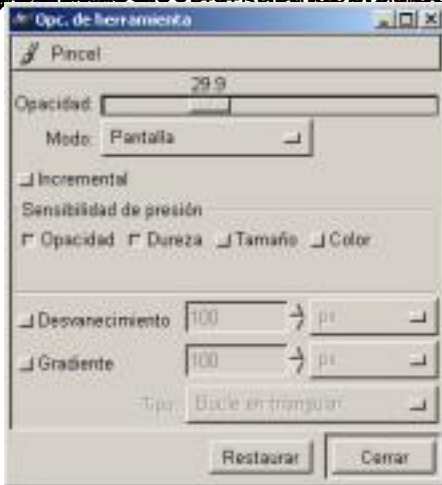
Opc. de herramienta

Pincel

29.9

Opacidad:

Modo: Pantalla

Incremental

Sensibilidad de presión

Opacidad Dureza Tamaño Color

Desvanecimiento 100 px

Gradiente 100 px

Tipo: Bucle en triangular

Restaurar Cerrar